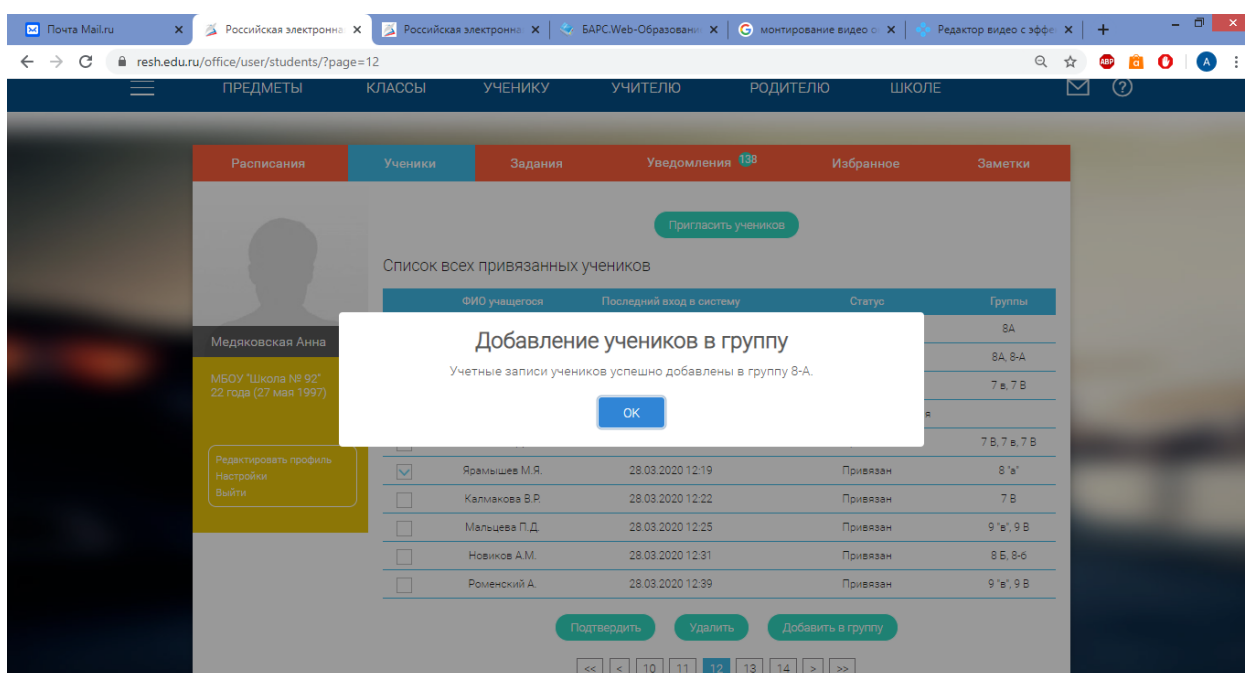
Почта Mail.ru
Российская электронна
Российская электронна
БАРС.Web-Образовани
монтирование видео о
Редактор видео с эффе

resh.edu.ru/office/user/students/?page=12

ПРЕДМЕТЫ КЛАССЫ УЧЕНИКУ УЧИТЕЛЮ РОДИТЕЛЮ ШКОЛЕ

Расписания | Ученики | Задания | Уведомления 138 | Избранное | Заметки

Медяковская Анна

МБОУ "Школа № 92"
22 года (27 мая 1997)

Редактировать профиль
Настройки
Выйти

Пригласить учеников

Список всех привязанных учеников

| | ФИО учащегося | Последний вход в систему | Статус | Группы |
|---|---|---|---|---|
| | | | | 8А |
| | | | | 8А, 8-А |
| | | | | 7 в, 7 В |
| | | | я | |
| | | | | 7 В, 7 в, 7 В |
| | Ярамышев М.Я. | 28.03.2020 12:19 | Привязан | 8 "в" |
| | Калмакова В.Р. | 28.03.2020 12:22 | Привязан | 7 В |
| | Мальцева П.Д. | 28.03.2020 12:25 | Привязан | 9 "в", 9 В |
| | Новиков А.М. | 28.03.2020 12:31 | Привязан | 8 Б, 8-б |
| | Роменский А. | 28.03.2020 12:39 | Привязан | 9 "в", 9 В |

Добавление учеников в группу
Учетные записи учеников успешно добавлены в группу 8-А.
OK

Подтвердить Удалить Добавить в группу

<< < 10 11 12 13 14 > >>